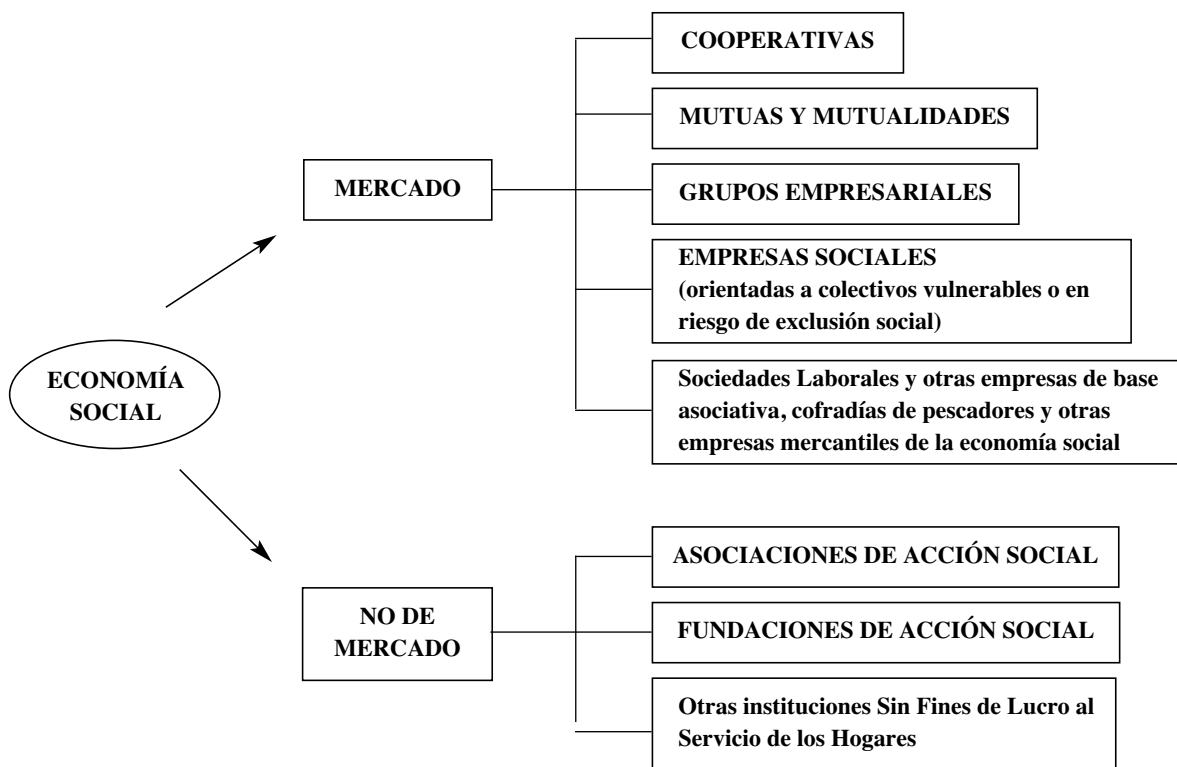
ECONOMÍA SOCIAL

MERCADO

COOPERATIVAS

MUTUAS Y MUTUALIDADES

GRUPOS EMPRESARIALES

EMPRESAS SOCIALES (orientadas a colectivos vulnerables o en riesgo de exclusión social)

Sociedades Laborales y otras empresas de base asociativa, cofradías de pescadores y otras empresas mercantiles de la economía social

NO DE MERCADO

ASOCIACIONES DE ACCIÓN SOCIAL

FUNDACIONES DE ACCIÓN SOCIAL

Otras instituciones Sin Fines de Lucro al Servicio de los Hogares